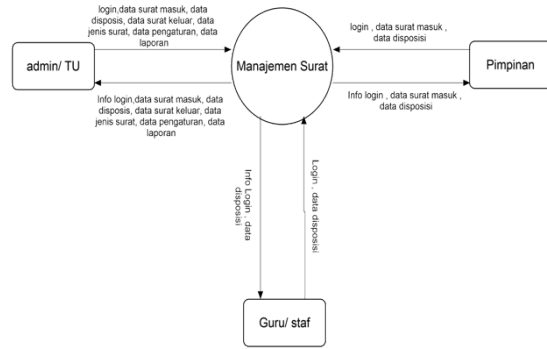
login,data surat masuk, data disposis, data surat keluar, data jenis surat, data pengaturan, data laporan

admin/ TU

Manajemen Surat

login , data surat masuk , data disposisi

Pimpinan

Info login,data surat masuk, data disposis, data surat keluar, data jenis surat, data pengaturan, data laporan

Info login , data surat masuk , data disposisi

Info Login , data disposisi

Login , data disposisi

Guru/ staf